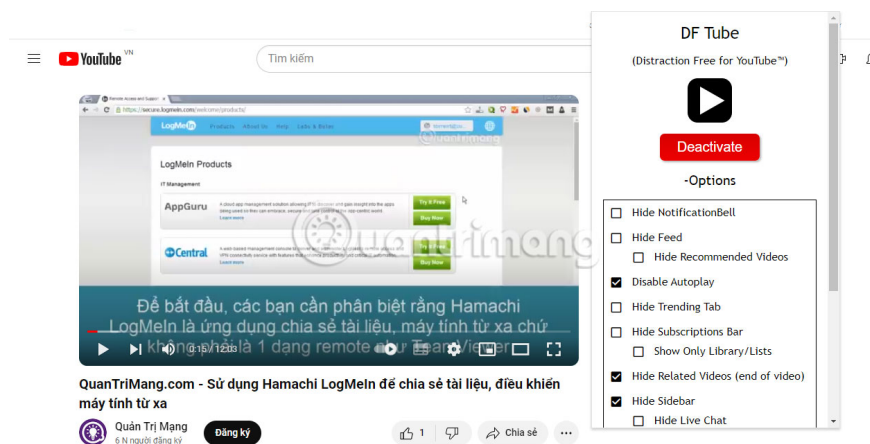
YouTube VN

Tìm kiếm

LogMeIn Products

IT Management

AppGuru

Central

Try it Free

Buy Now

Để bắt đầu, các bạn cần phân biệt rằng Hamachi LogMeIn là ứng dụng chia sẻ tài liệu, máy tính từ xa chứ không phải là 1 dạng remote như TeamViewer

0:15 / 12:03

QuanTriMang.com - Sử dụng Hamachi LogMeIn để chia sẻ tài liệu, điều khiển máy tính từ xa

Quản Trị Mạng
6 N người đăng ký

Đăng ký

1

Chia sẻ

DF Tube

(Distraction Free for YouTube™)

Deactivate

-Options

Hide NotificationBell
Hide Feed
Hide Recommended Videos
Disable Autoplay
Hide Trending Tab
Hide Subscriptions Bar
Show Only Library/Lists
Hide Related Videos (end of video)
Hide Sidebar
Hide Live Chat